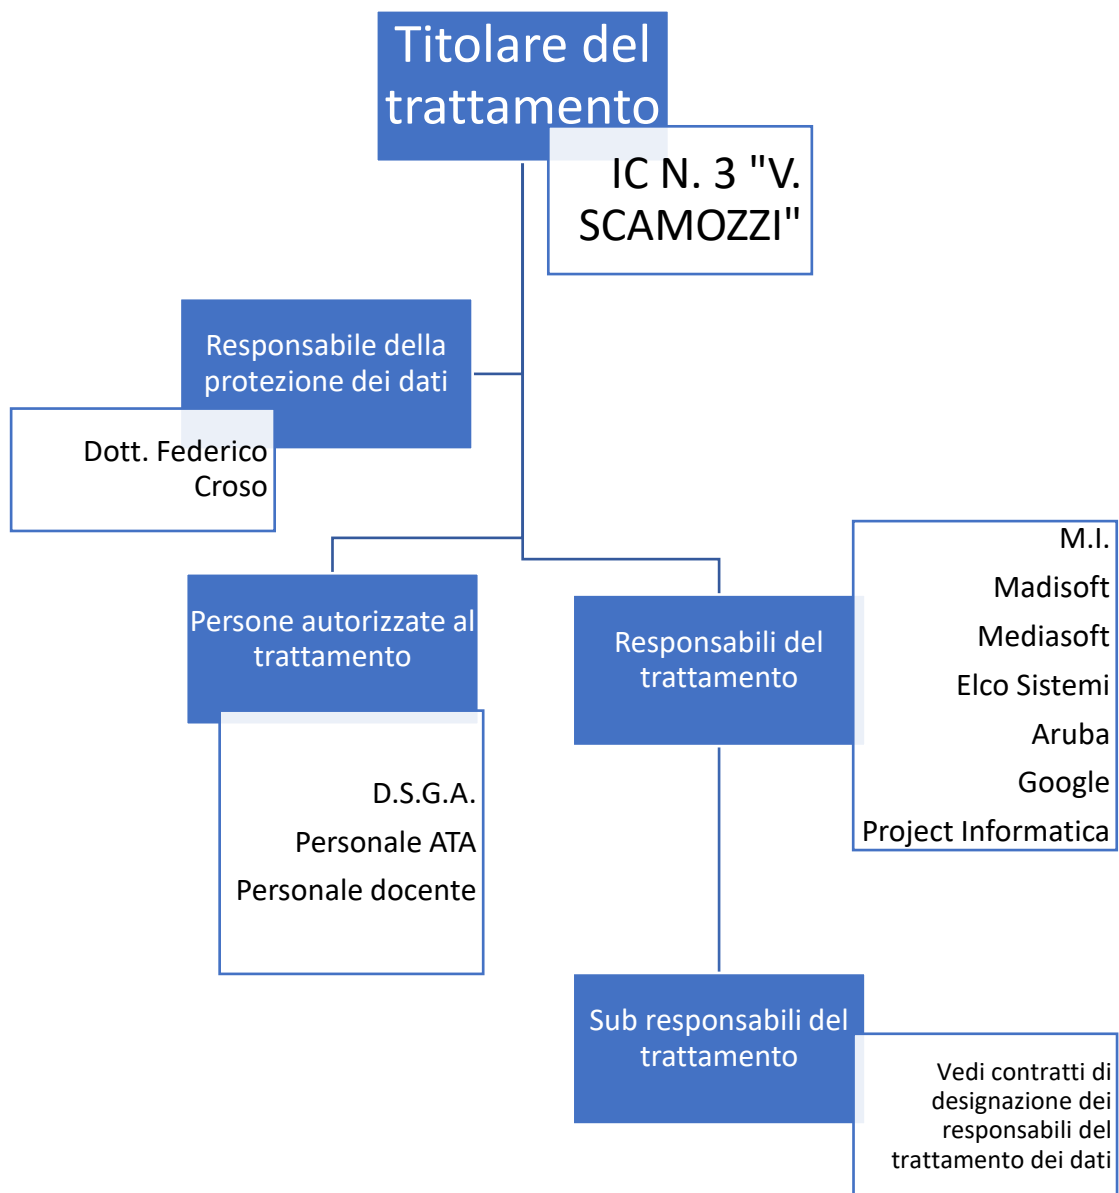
Titolare del trattamento

IC N. 3 "V. SCAMOZZI"

Responsabile della protezione dei dati

Dott. Federico Croso

Persone autorizzate al trattamento

D.S.G.A.
Personale ATA
Personale docente

Responsabili del trattamento

M.I.
Madisoft
Mediasoft
Elco Sistemi
Aruba
Google
Project Informatica

Sub responsabili del trattamento

Vedi contratti di designazione dei responsabili del trattamento dei dati